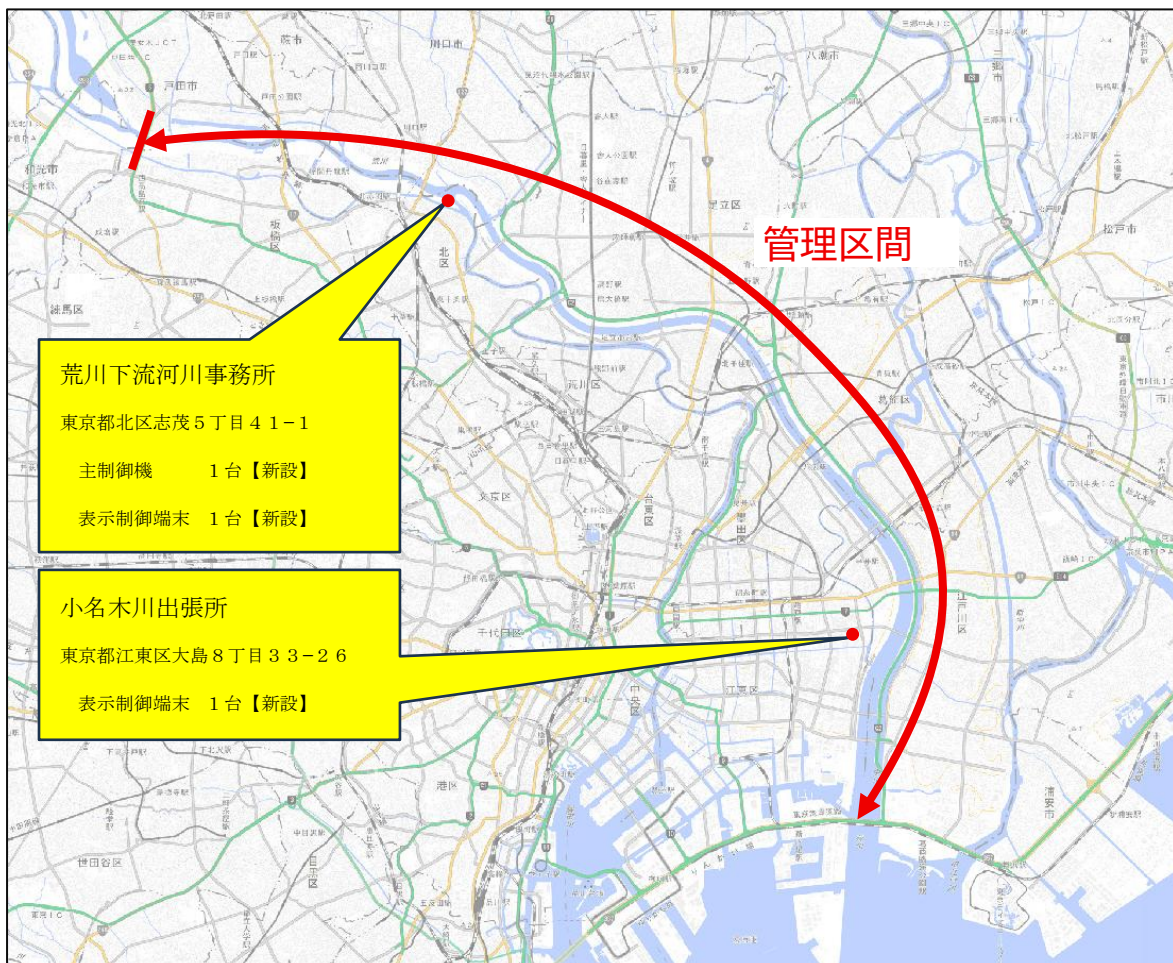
管理区間

荒川下流河川事務所
東京都北区志茂５丁目４１−１
主制御機　　　１台【新設】
表示制御端末　１台【新設】

小名木川出張所
東京都江東区大島８丁目３３−２６
表示制御端末　１台【新設】

蕨市
川口市
戸田市
八潮市
和光市
足立区
板橋区
北区
練馬区
荒川区
葛飾区
松戸市
文京区
台東区
墨田区
江戸川区
江東区
中央区
港区
千代田区
世田谷区
目黒区
渋谷区
浦安市
市川市